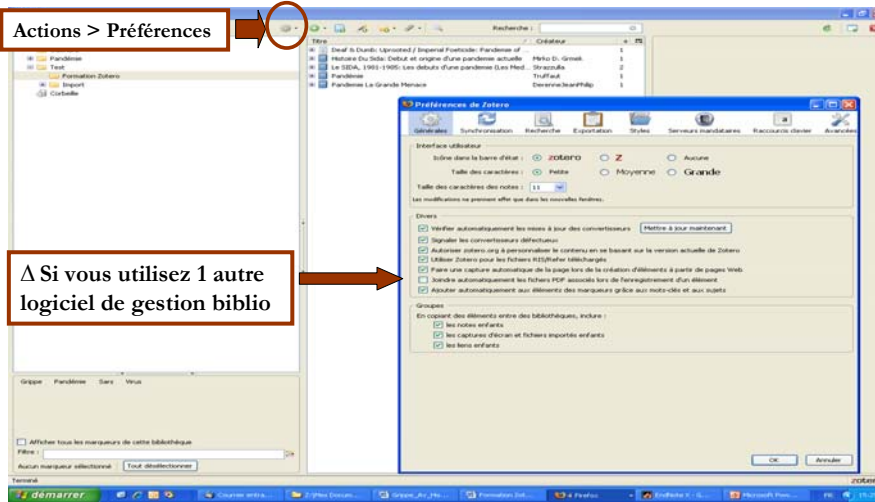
Actions > Préférences

Recherche :

Pandémie
Text
Formation Zotero
Import
Corbeille

Titre | Créateur
Deaf & Dumb: Uprooted / Imperial Footnote: Pandemie of ... | 1
Histoire Du Sida: Début et origine d'une pandémie actuelle | Mirko D. Grmek | 1
Le SIDA, 1981-1985: Les débuts d'une pandémie (Les Med... | Strazzulla | 2
Pandémie | Truffaut | 1
Pandemie La Grande Menace | Devenne Jean Philip | 1

Préférences de Zotero

Générales | Synchronisation | Recherche | Exportation | Styles | Serveurs mandataires | Raccourcis clavier | Avancées

Interface utilisateur
Icône dans la barre d'état : zotero Z Aucune
Taille des caractères : Petite Moyenne Grande
Taille des caractères des notes : 11
Les modifications ne prennent effet que dans les nouvelles fenêtres.

Divers
Vérifier automatiquement les mises à jour des convertisseurs | Mettre à jour maintenant
Signaler les convertisseurs défectueux
Autoriser zotero.org à personnaliser le contenu en se basant sur la version actuelle de Zotero
Utiliser Zotero pour les fichiers RIS/Refer téléchargés
Faire une capture automatique de la page lors de la création d'éléments à partir de pages Web
Joindre automatiquement les fichiers PDF associés lors de l'enregistrement d'un élément
Ajouter automatiquement aux éléments des marqueurs grâce aux mots-clés et aux sujets

Groupes
En copiant des éléments entre des bibliothèques, inclure :
les notes enfants
les captures d'écran et fichiers importés enfants
les liens enfants

OK | Annuler

Δ Si vous utilisez 1 autre logiciel de gestion biblio

Grippe Pandémie Sars Virus

Afficher tous les marqueurs de cette bibliothèque
Filtre :
Aucun marqueur sélectionné | Tout désélectionner

Terminé
démarrer
zotero